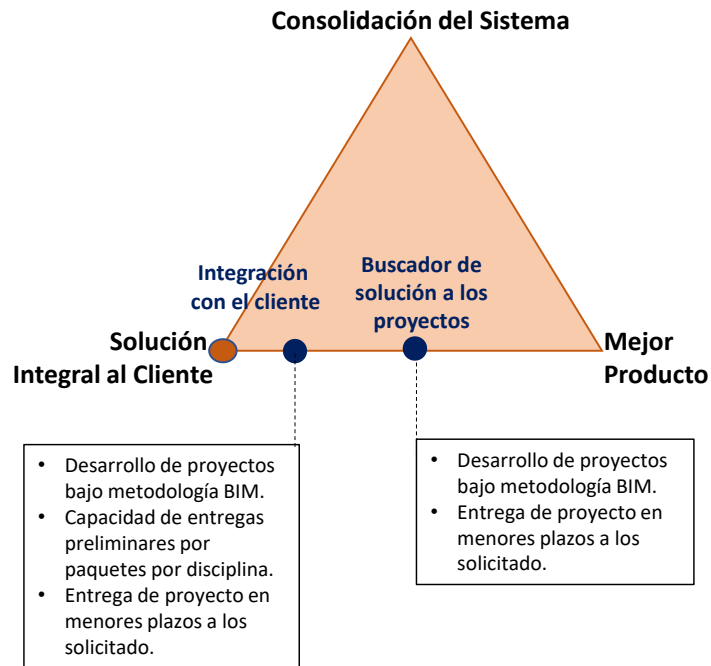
Consolidación del Sistema

Integración con el cliente

Buscador de solución a los proyectos

Solución Integral al Cliente

Mejor Producto

• Desarrollo de proyectos bajo metodología BIM.
• Capacidad de entregas preliminares por paquetes por disciplina.
• Entrega de proyecto en menores plazos a los solicitado.

• Desarrollo de proyectos bajo metodología BIM.
• Entrega de proyecto en menores plazos a los solicitado.